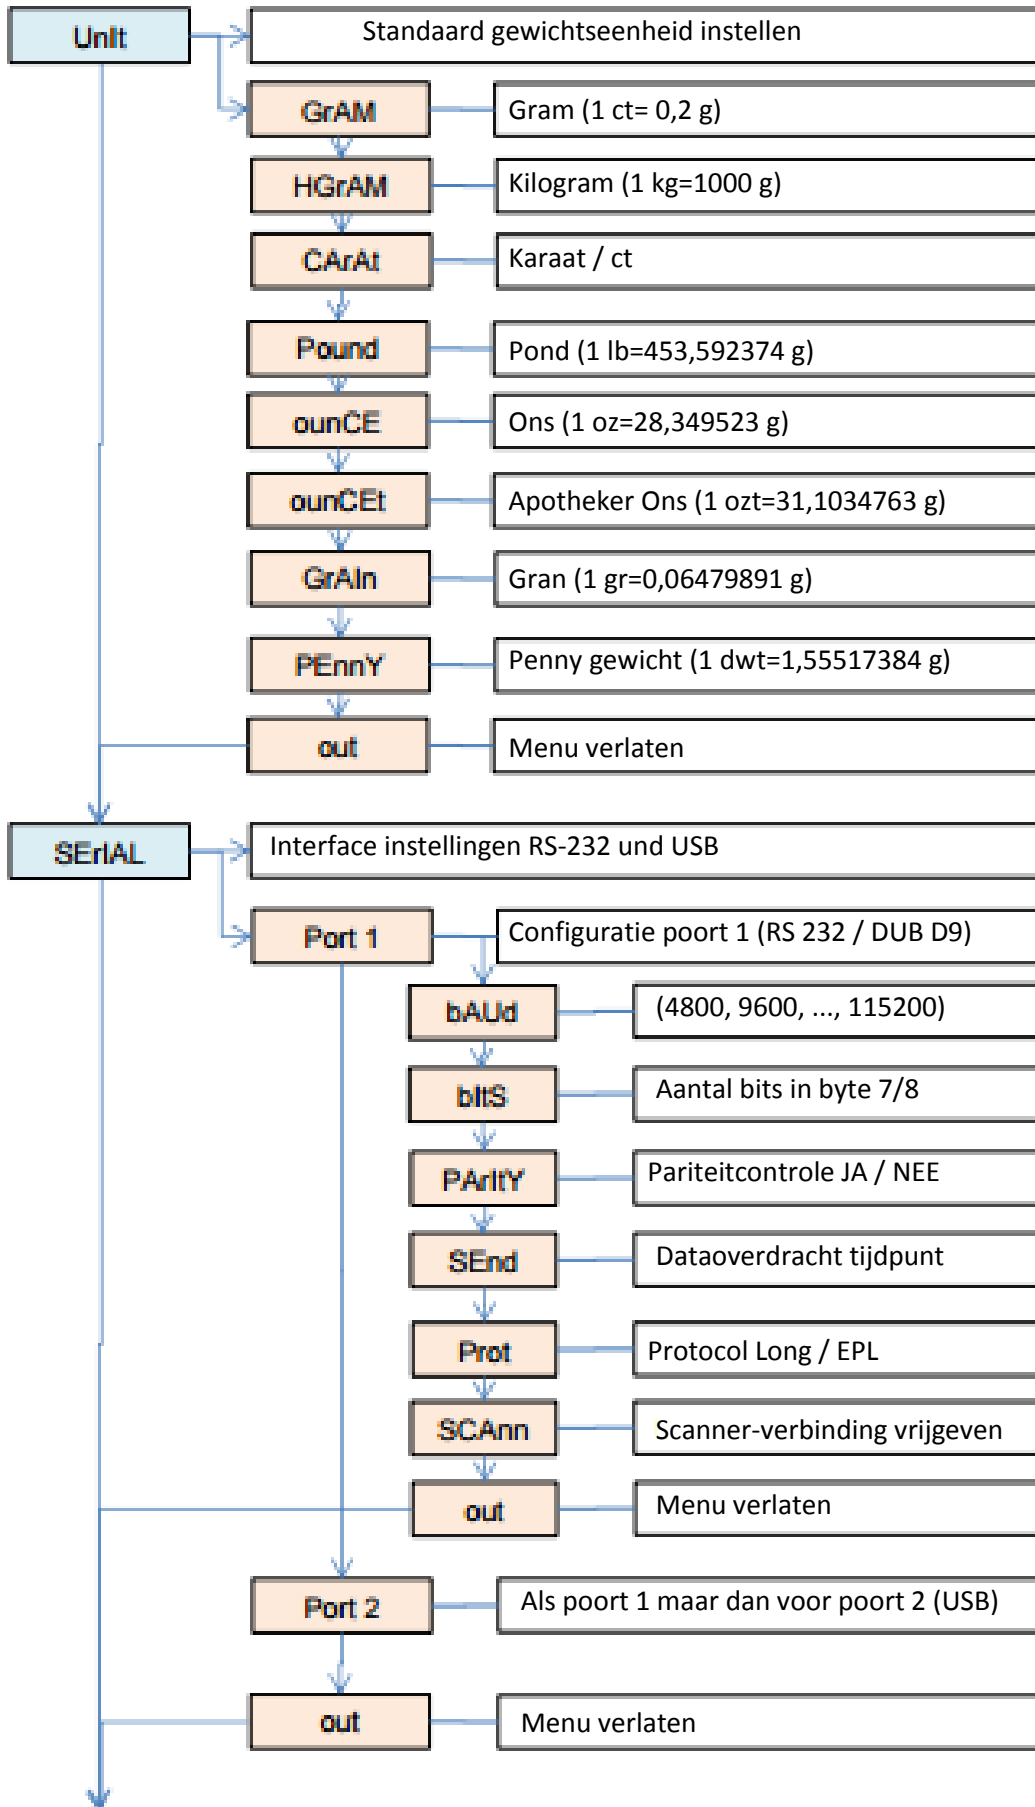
UnIt
Standaard gewichtseenheid instellen
GrAM
Gram (1 ct= 0,2 g)
HGrAM
Kilogram (1 kg=1000 g)
CArAt
Karaat / ct
Pound
Pond (1 lb=453,592374 g)
ounCE
Ons (1 oz=28,349523 g)
ounCEt
Apotheker Ons (1 ozt=31,1034763 g)
GrAIn
Gran (1 gr=0,06479891 g)
PEnnY
Penny gewicht (1 dwt=1,55517384 g)
out
Menu verlaten
SErIAL
Interface instellingen RS-232 und USB
Port 1
Configuratie poort 1 (RS 232 / DUB D9)
bAUd
(4800, 9600, ..., 115200)
bItS
Aantal bits in byte 7/8
PArItY
Pariteitcontrole JA / NEE
SEnd
Dataoverdracht tijdpunt
Prot
Protocol Long / EPL
SCAnn
Scanner-verbinding vrijgeven
out
Menu verlaten
Port 2
Als poort 1 maar dan voor poort 2 (USB)
out
Menu verlaten